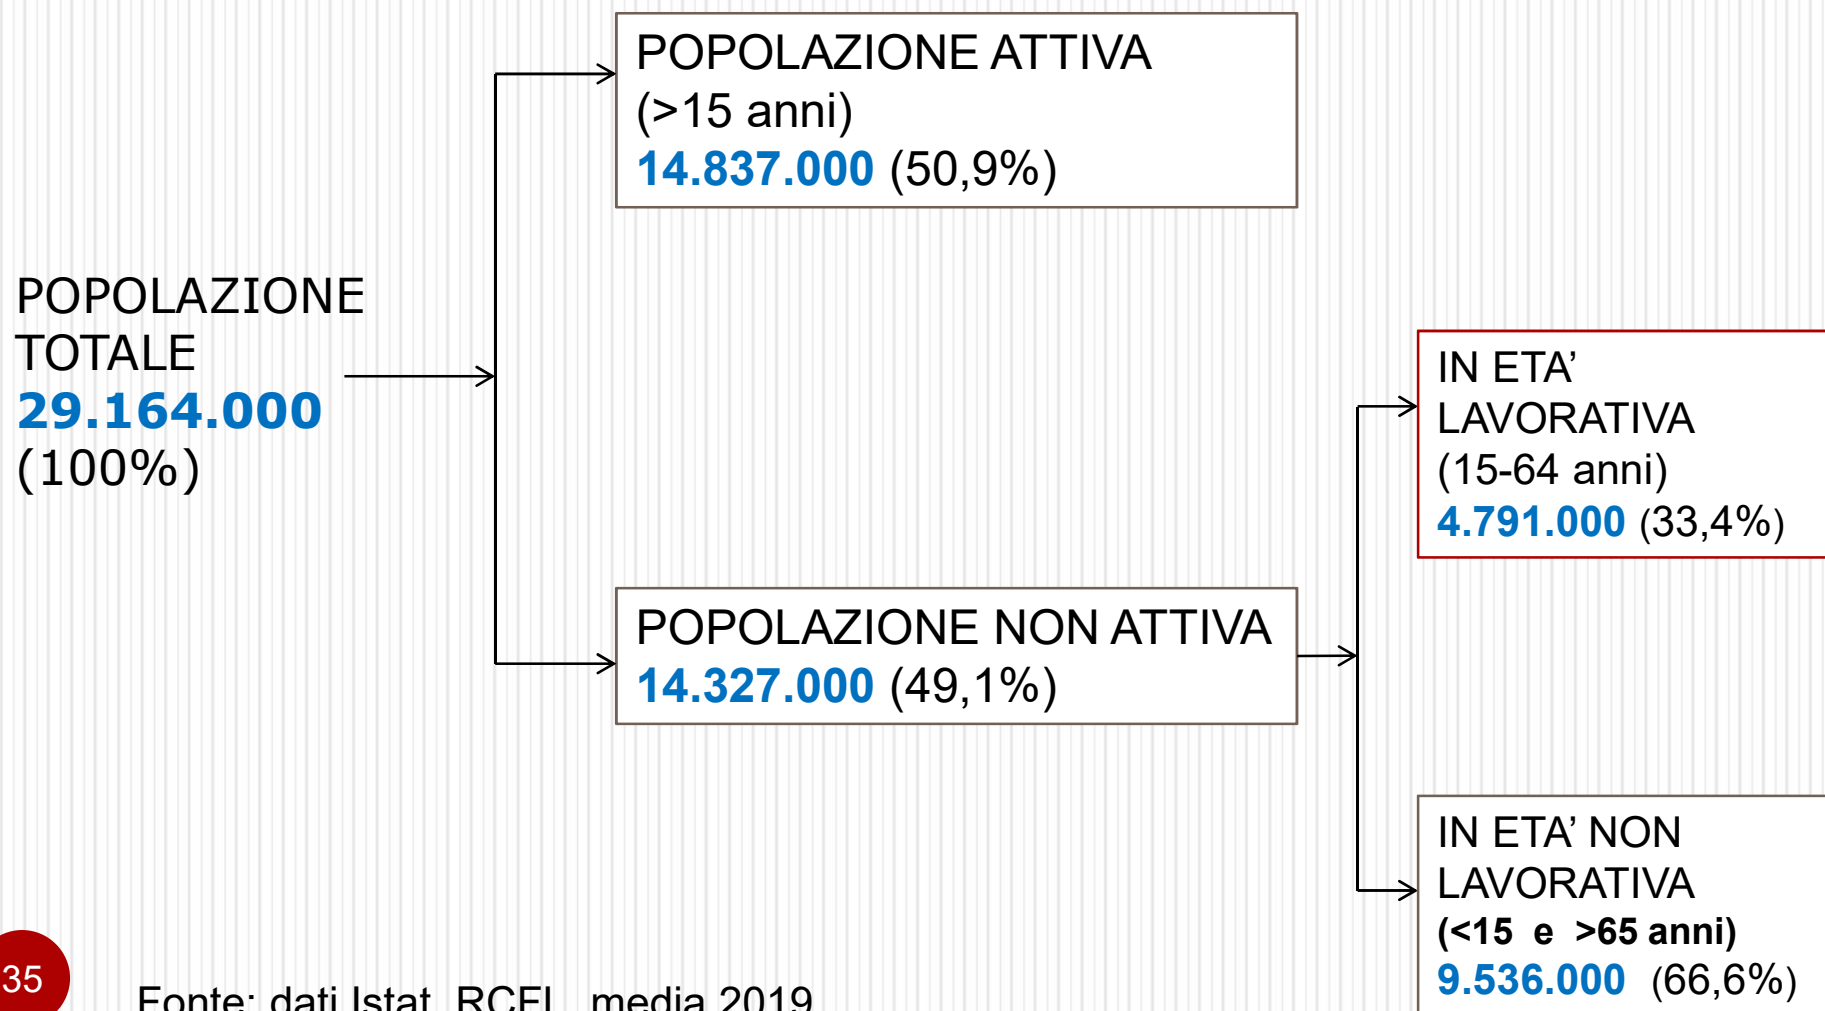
POPOLAZIONE TOTALE
29.164.000
(100%)

POPOLAZIONE ATTIVA
(>15 anni)
14.837.000 (50,9%)

POPOLAZIONE NON ATTIVA
14.327.000 (49,1%)

IN ETA' LAVORATIVA
(15-64 anni)
4.791.000 (33,4%)

IN ETA' NON LAVORATIVA
(<15 e >65 anni)
9.536.000 (66,6%)

35

Fonte: dati Istat, RCFL, media 2019